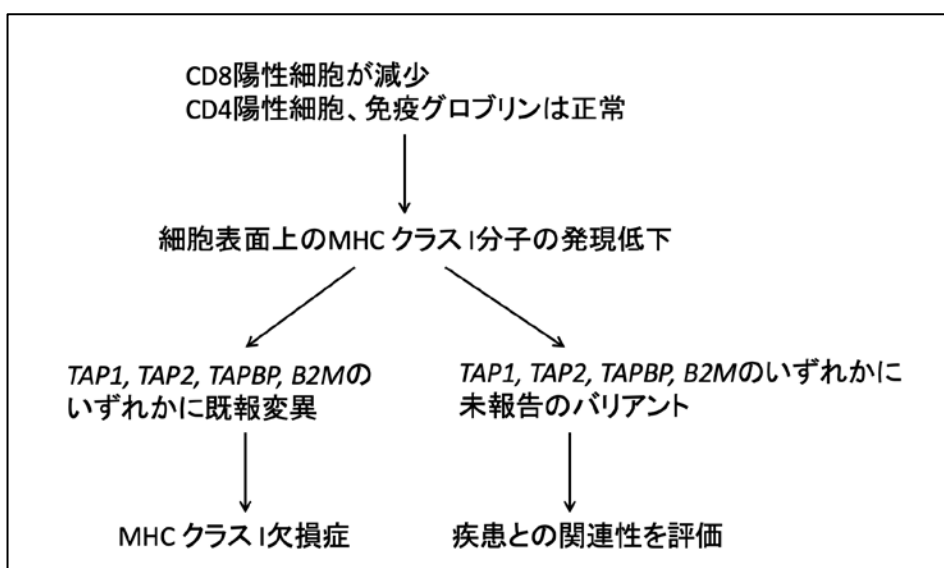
CD8陽性細胞が減少
CD4陽性細胞、免疫グロブリンは正常

細胞表面上のMHC クラス I分子の発現低下

*TAP1, TAP2, TAPBP, B2M*のいずれかに既報変異

MHC クラス I欠損症

*TAP1, TAP2, TAPBP, B2M*のいずれかに未報告のバリアント

疾患との関連性を評価